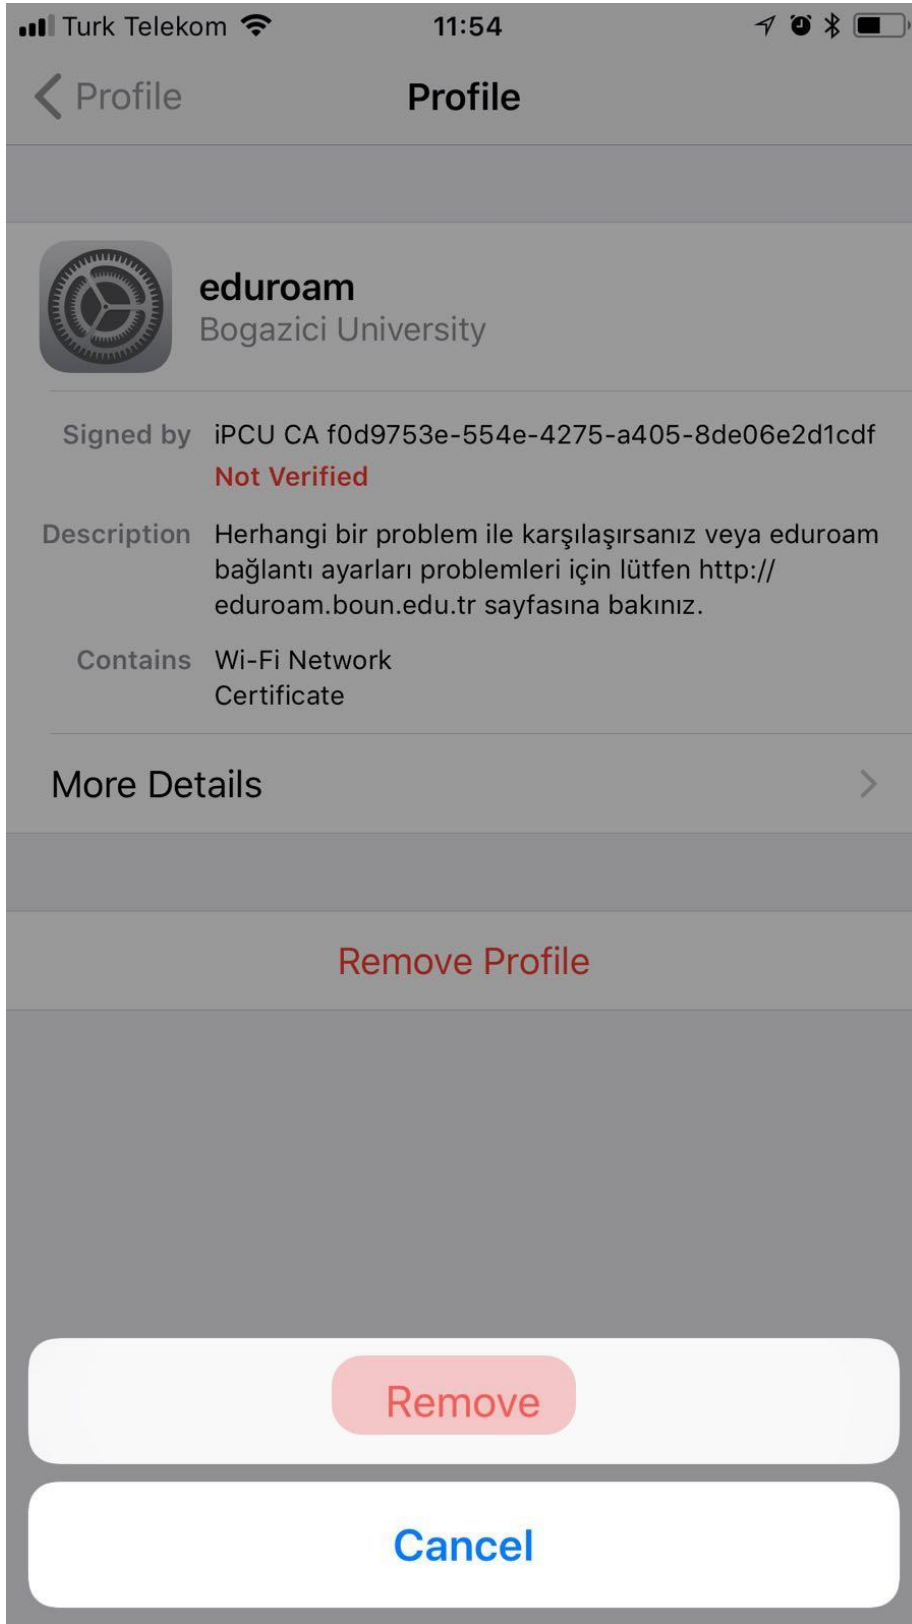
Turk Telekom 11:54

Profile Profile

eduroam
Bogazici University

Signed by iPCU CA f0d9753e-554e-4275-a405-8de06e2d1cdf
Not Verified

Description Herhangi bir problem ile karşılaşırsanız veya eduroam bağlantı ayarları problemleri için lütfen http://eduroam.boun.edu.tr sayfasına bakınız.

Contains Wi-Fi Network
Certificate

More Details

Remove Profile

Remove

Cancel